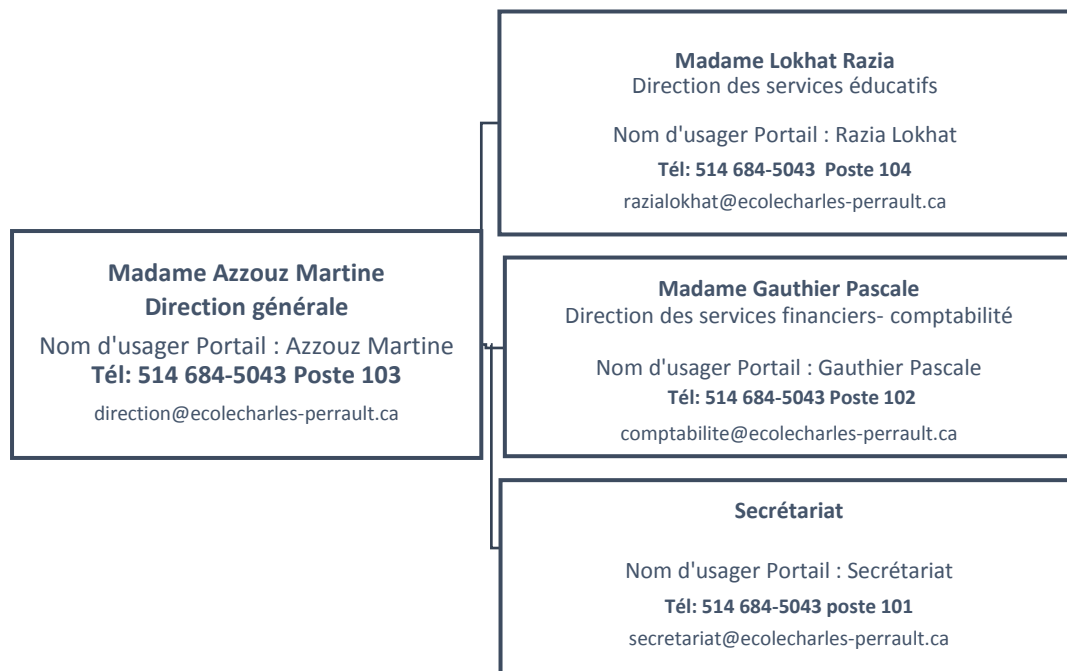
Madame Azzouz Martine
Direction générale
Nom d'usager Portail : Azzouz Martine
Tél: 514 684-5043 Poste 103
direction@ecolecharles-perrault.ca

Madame Lokhat Razia
Direction des services éducatifs
Nom d'usager Portail : Razia Lokhat
Tél: 514 684-5043 Poste 104
razialokhat@ecolecharles-perrault.ca

Madame Gauthier Pascale
Direction des services financiers- comptabilité
Nom d'usager Portail : Gauthier Pascale
Tél: 514 684-5043 Poste 102
comptabilite@ecolecharles-perrault.ca

Secrétariat
Nom d'usager Portail : Secrétariat
Tél: 514 684-5043 poste 101
secretariat@ecolecharles-perrault.ca